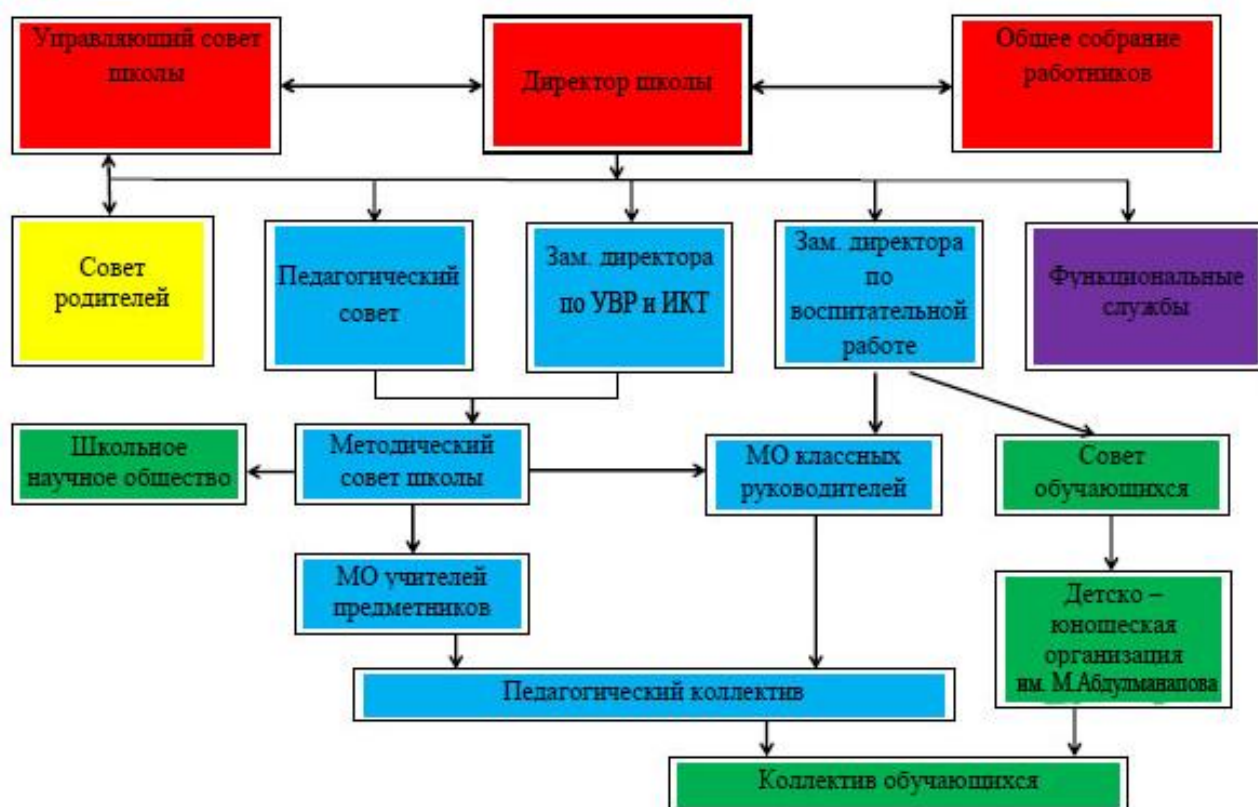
Управляющий совет школы

Директор школы

Общее собрание работников

Совет родителей

Педагогический совет

Зам. директора по УВР и ИКТ

Зам. директора по воспитательной работе

Функциональные службы

Школьное научное общество

Методический совет школы

МО классных руководителей

Совет обучающихся

МО учителей предметников

Детско – юношеская организация им. М.Абдулманапова

Педагогический коллектив

Коллектив обучающихся